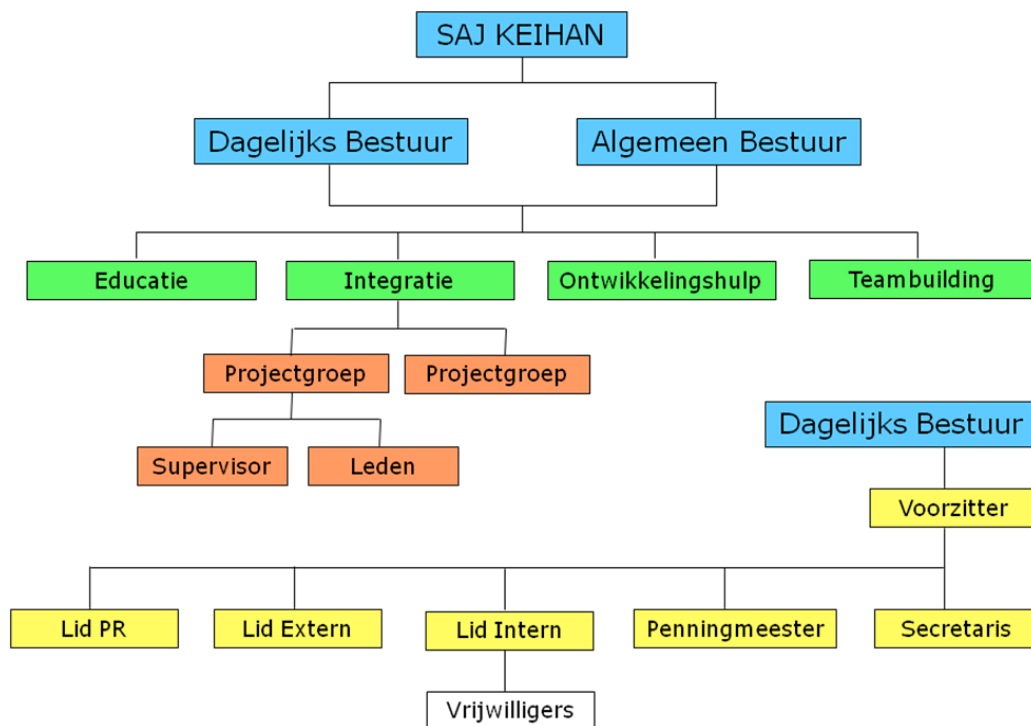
SAJ KEIHAN

Dagelijks Bestuur

Algemeen Bestuur

Educatie

Integratie

Ontwikkelingshulp

Teambuilding

Projectgroep

Projectgroep

Supervisor

Leden

Dagelijks Bestuur

Voorzitter

Lid PR

Lid Extern

Lid Intern

Penningmeester

Secretaris

Vrijwilligers